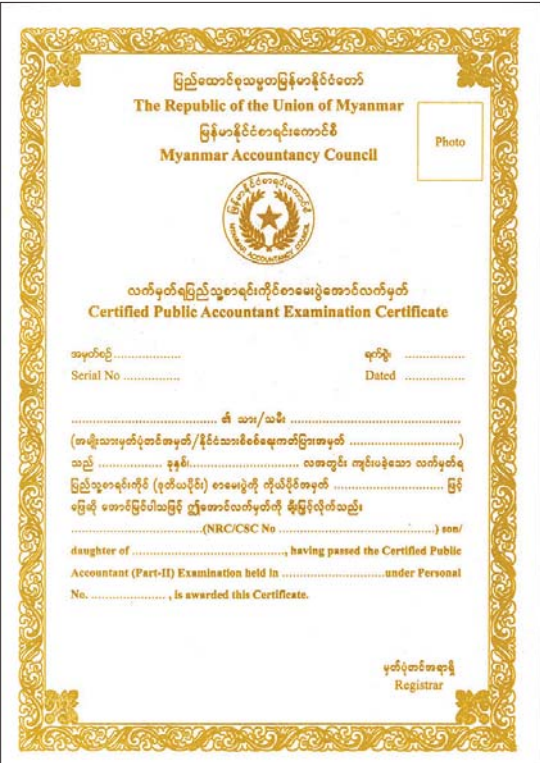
ပြည်ထောင်စုသမ္မတမြန်မာနိုင်ငံတော်
The Republic of the Union of Myanmar
မြန်မာနိုင်ငံစာရင်းကောင်စီ
Myanmar Accountancy Council

Photo

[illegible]

လက်မှတ်ရပြည်သူ့စာရင်းကိုင်စာမေးပွဲအောင်လက်မှတ်
Certified Public Accountant Examination Certificate

အမှတ်စဉ် ..................
Serial No ..................

ရက်စွဲ ..................
Dated ..................

.................................. ၏ သား/သမီး ..................................
(အမျိုးသားမှတ်ပုံတင်အမှတ်/နိုင်ငံသားစိစစ်ရေးကတ်ပြားအမှတ် ..................................)
သည် .................. ခုနှစ်.................................. လအတွင်း ကျင်းပခဲ့သော လက်မှတ်ရ ပြည်သူ့စာရင်းကိုင် (ဒုတိယပိုင်း) စာမေးပွဲကို ကိုယ်ပိုင်အမှတ် .................................. ဖြင့် ဖြေဆို အောင်မြင်ပါသဖြင့် ဤအောင်လက်မှတ်ကို ချီးမြှင့်လိုက်သည်။

..................................(NRC/CSC No ..................................) son/ daughter of .................................., having passed the Certified Public Accountant (Part-II) Examination held in ..................................under Personal No. .................., is awarded this Certificate.

မှတ်ပုံတင်အရာရှိ
Registrar